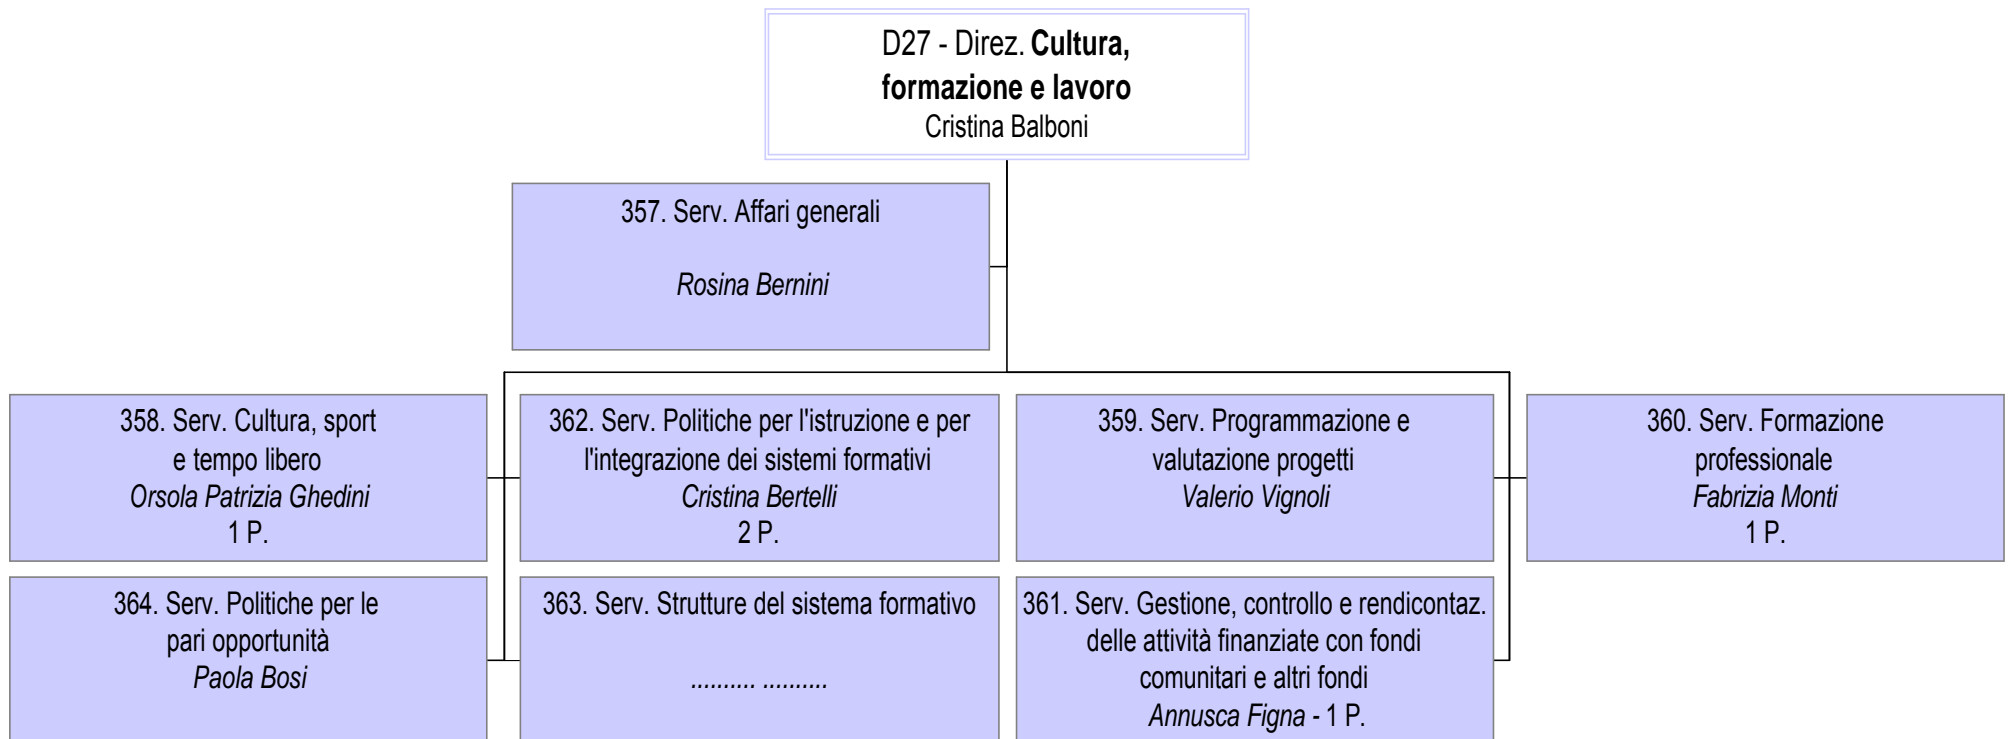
D27 - Direz. **Cultura, formazione e lavoro**
Cristina Balboni

357. Serv. Affari generali

*Rosina Bernini*

358. Serv. Cultura, sport e tempo libero
*Orsola Patrizia Ghedini*
1 P.

362. Serv. Politiche per l'istruzione e per l'integrazione dei sistemi formativi
*Cristina Bertelli*
2 P.

359. Serv. Programmazione e valutazione progetti
*Valerio Vignoli*

360. Serv. Formazione professionale
*Fabrizia Monti*
1 P.

364. Serv. Politiche per le pari opportunità
*Paola Bosi*

363. Serv. Strutture del sistema formativo

*.......... ..........*

361. Serv. Gestione, controllo e rendicontaz. delle attività finanziate con fondi comunitari e altri fondi
*Annusca Figna* - 1 P.